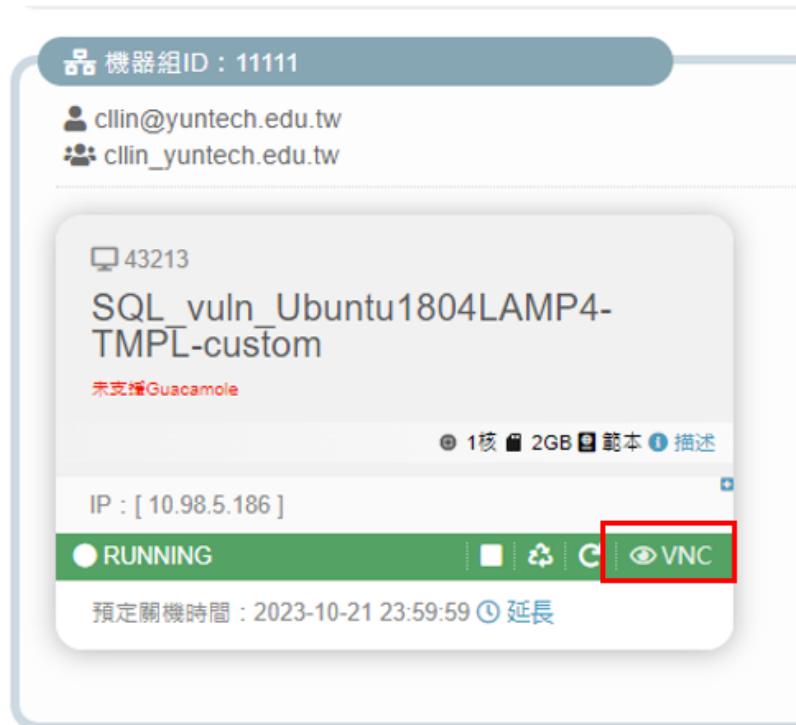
機器組ID：11111

cllin@yuntech.edu.tw
cllin_yuntech.edu.tw

43213
SQL_vuln_Ubuntu1804LAMP4-TMPL-custom
未支援Guacamole

1核 2GB 範本 描述

IP：[ 10.98.5.186 ]

RUNNING VNC

預定關機時間：2023-10-21 23:59:59 延長